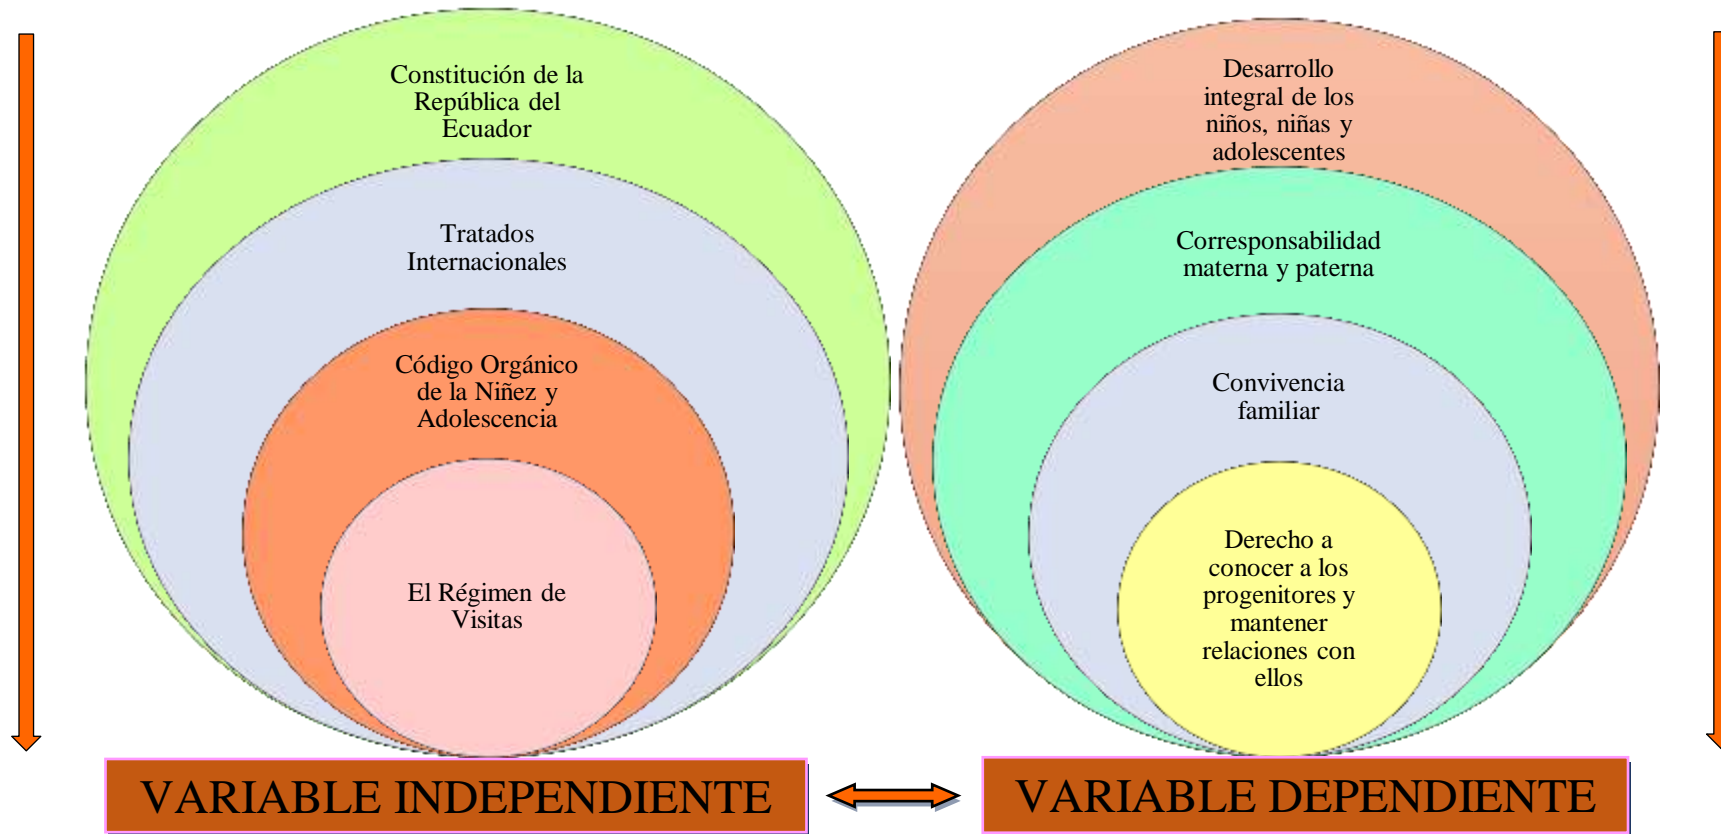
Constitución de la República del Ecuador

Tratados Internacionales

Código Orgánico de la Niñez y Adolescencia

El Régimen de Visitas

Desarrollo integral de los niños, niñas y adolescentes

Corresponsabilidad materna y paterna

Convivencia familiar

Derecho a conocer a los progenitores y mantener relaciones con ellos

VARIABLE INDEPENDIENTE

VARIABLE DEPENDIENTE